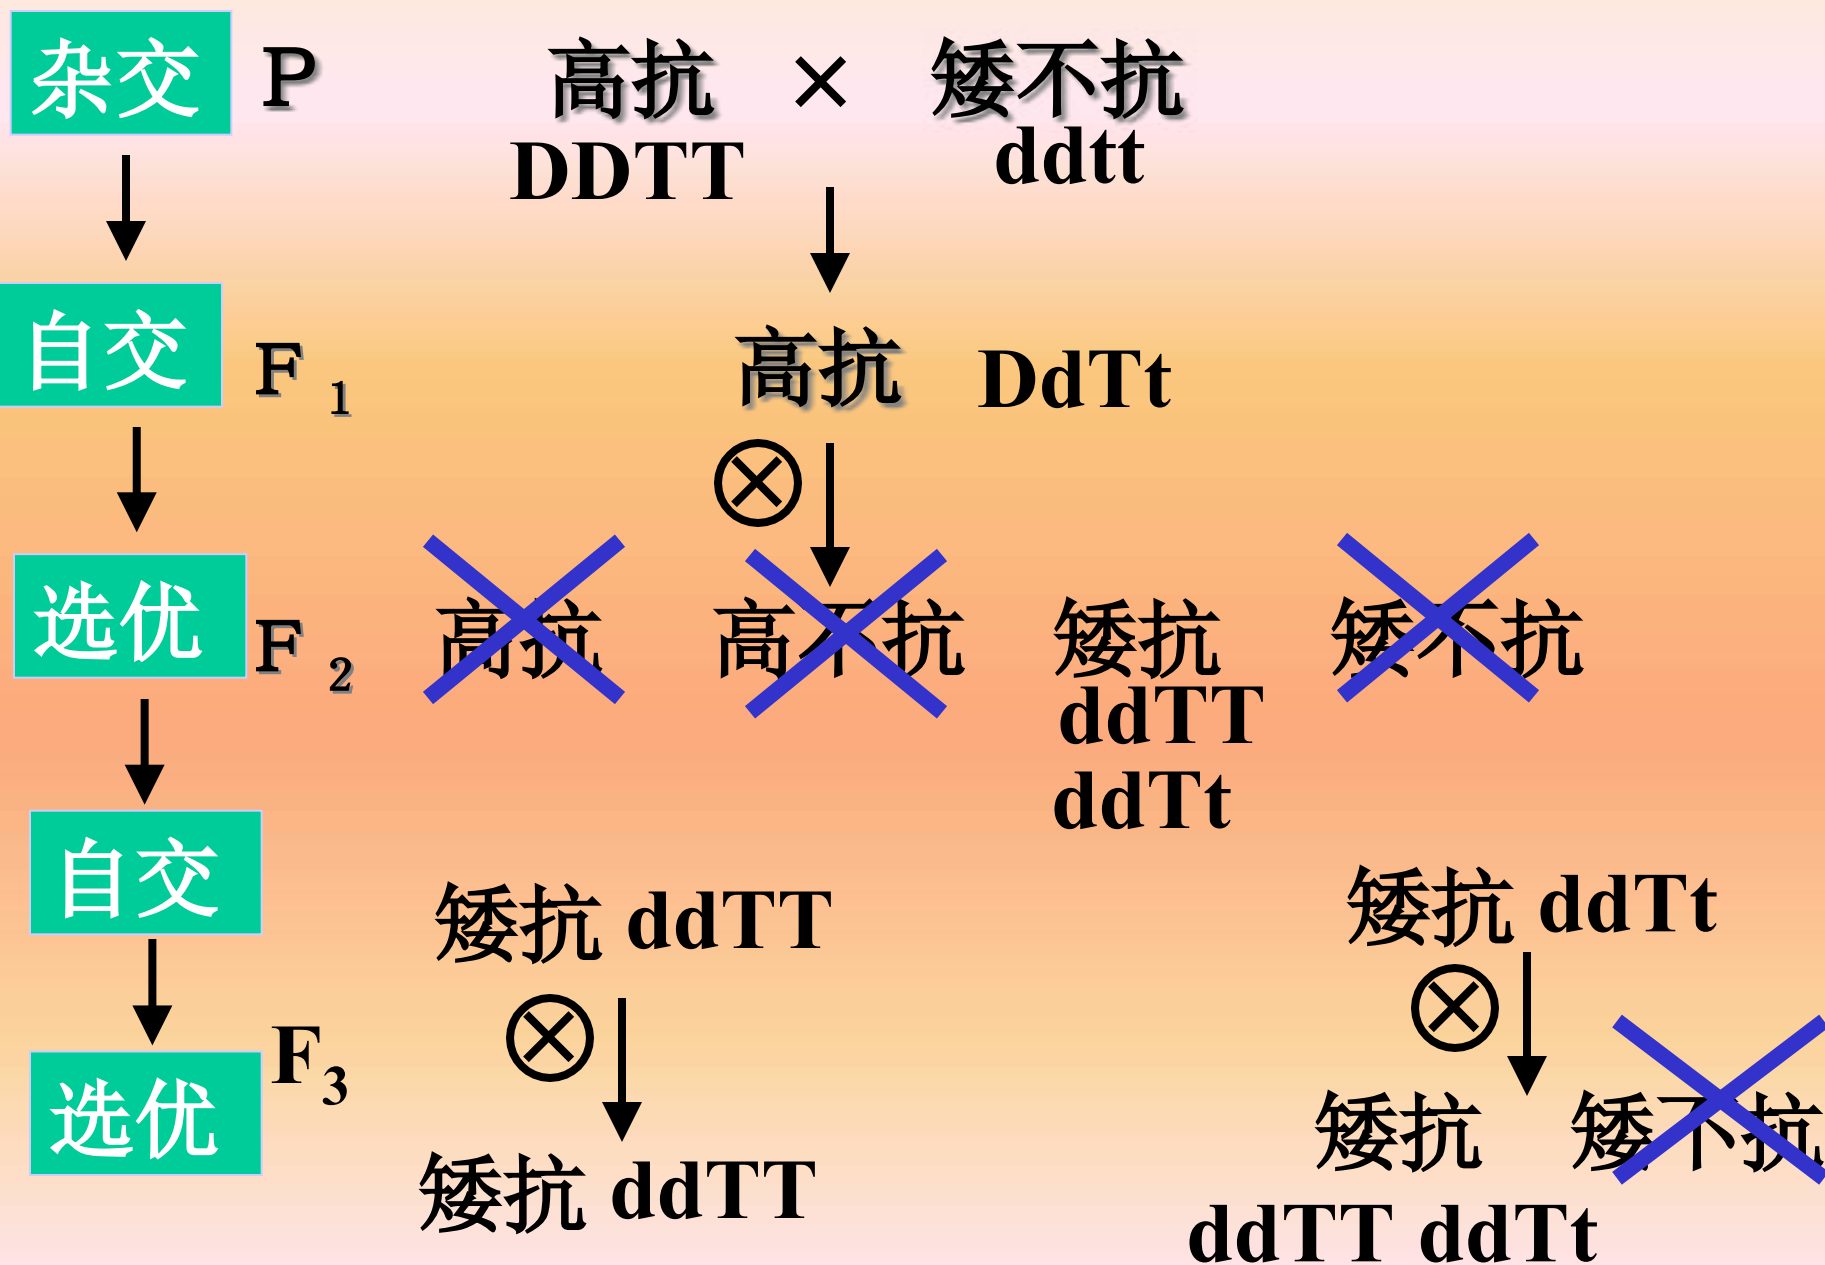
杂交 P 高抗 DDTT × 矮不抗 ddtt

自交 $F_1$ 高抗 DdTt

$\otimes$

选优 $F_2$ 高抗 高不抗 矮抗 ddTT ddTt 矮不抗

自交

矮抗 ddTT

$\otimes$

矮抗 ddTt

$\otimes$

选优 $F_3$

矮抗 ddTT

矮抗 ddTT ddTt 矮不抗